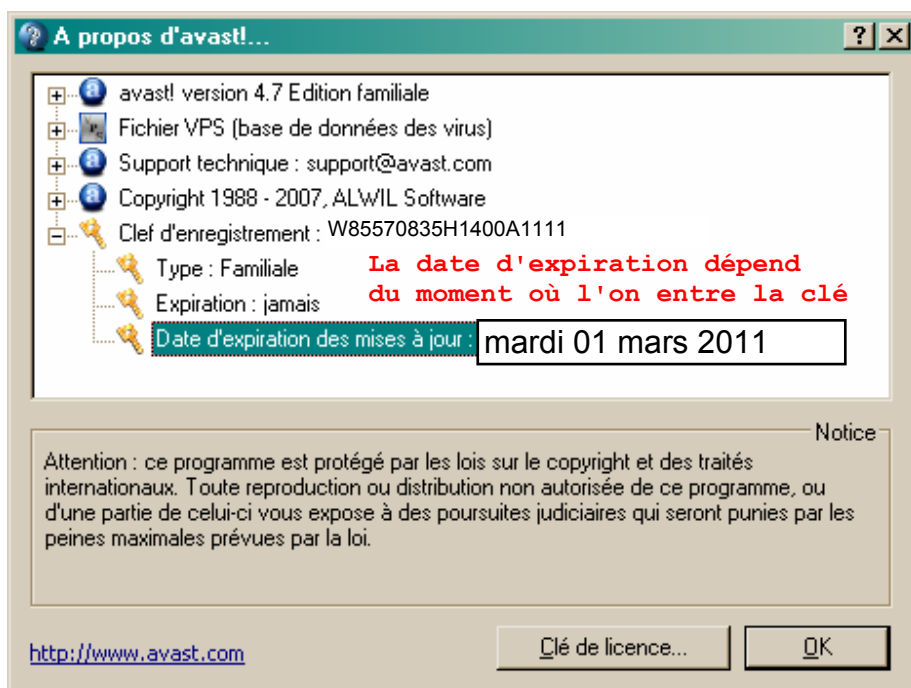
A propos d'avast!...

?

avast! version 4.7 Edition familiale

Fichier VPS (base de données des virus)

Support technique : support@avast.com

Copyright 1988 - 2007, ALWIL Software

Clef d'enregistrement : W85570835H1400A1111

Type : Familiale

Expiration : jamais

Date d'expiration des mises à jour : mardi 01 mars 2011

La date d'expiration dépend du moment où l'on entre la clé

Notice

Attention : ce programme est protégé par les lois sur le copyright et des traités internationaux. Toute reproduction ou distribution non autorisée de ce programme, ou d'une partie de celui-ci vous expose à des poursuites judiciaires qui seront punies par les peines maximales prévues par la loi.

http://www.avast.com

Clé de licence...

OK